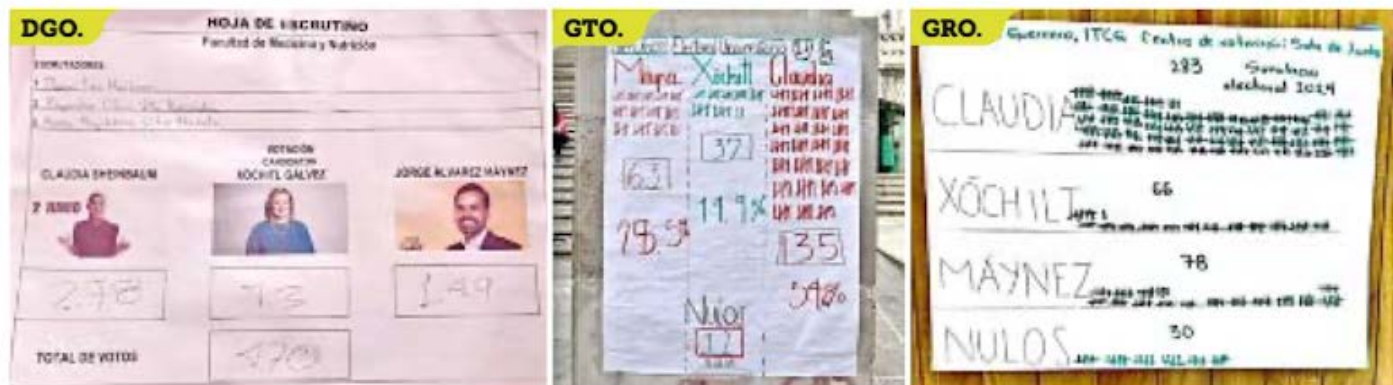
DGO.

HOJA DE ESCRUTINIO
Facultad de Medicina y Nutrición

ESCRUTADORES:
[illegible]
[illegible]
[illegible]

VOTACIÓN
CANDIDATA
XÓCHITL GÁLVEZ

CLAUDIA SHEINBAUM

JORGE ÁLVAREZ MÁYNEZ

2 JUNIO

278

73

149

TOTAL DE VOTOS

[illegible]

GTO.

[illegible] Electoral Universitario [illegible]

Máynez

Xóchitl

Claudia

63

37

11.9%

135

19.5%

54%

Nulos

12

GRO.

Guerrero, ITCG Centro de votación: Sala de Juntas

283

Simulacro electoral 2024

CLAUDIA

XÓCHILT

66

MÁYNEZ

78

NULOS

30